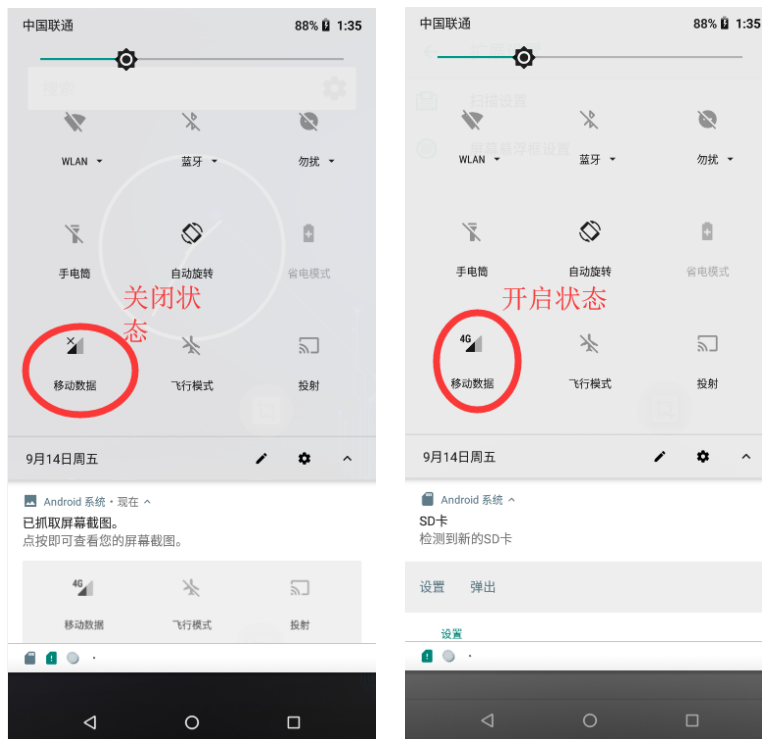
中国联通 88% 1:35

WLAN 蓝牙 勿扰

手电筒 自动旋转 省电模式

关闭状态

移动数据 飞行模式 投射

9月14日周五

Android 系统 • 现在

已抓取屏幕截图。
点按即可查看您的屏幕截图。

4G

移动数据 飞行模式 投射

中国联通 88% 1:35

WLAN 蓝牙 勿扰

手电筒 自动旋转 省电模式

开启状态

4G

移动数据 飞行模式 投射

9月14日周五

Android 系统

SD卡
检测到新的SD卡

设置 弹出

设置